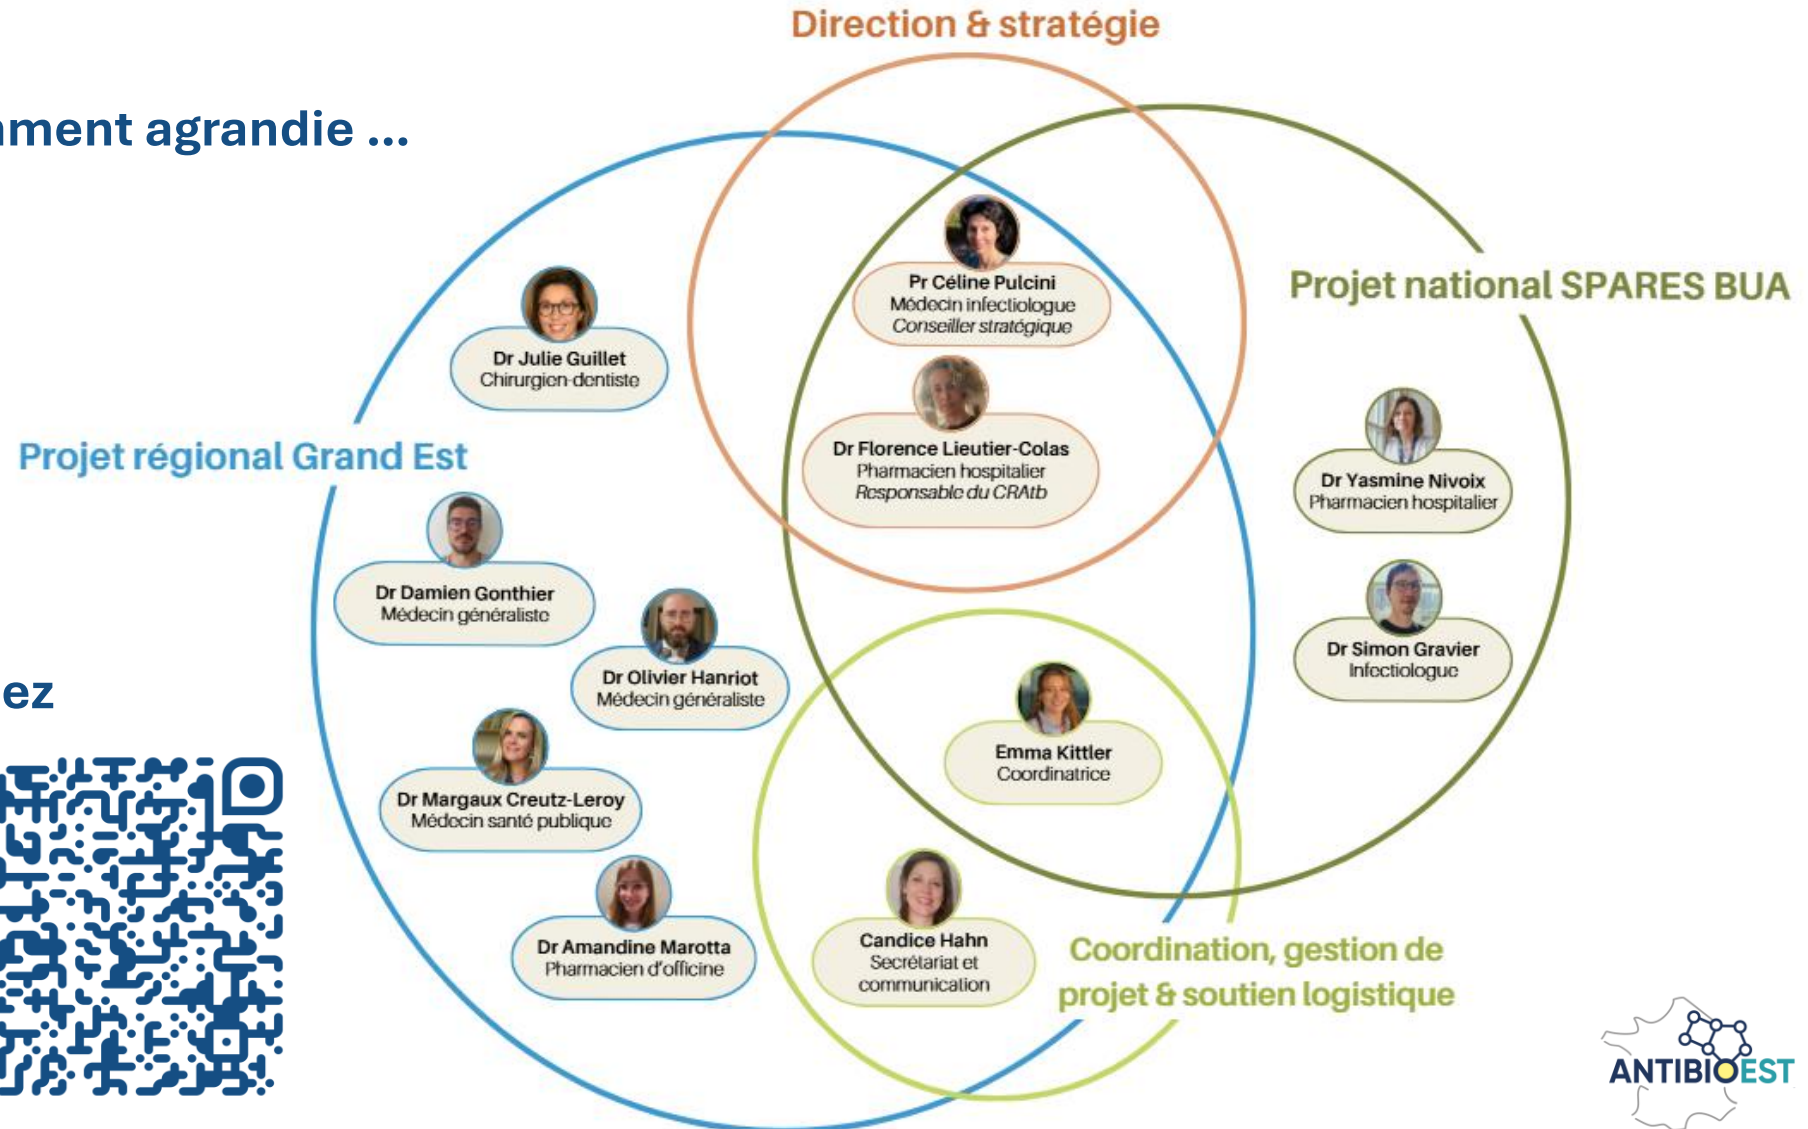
ment agrandie ...

ez

Direction & stratégie

Projet national SPARES BUA

Projet régional Grand Est

Pr Céline Pulcini
Médecin infectiologue
Conseiller stratégique

Dr Julie Guillet
Chirurgien-dentiste

Dr Florence Lieutier-Colas
Pharmacien hospitalier
Responsable du CRAtb

Dr Yasmine Nivoix
Pharmacien hospitalier

Dr Damien Gonthier
Médecin généraliste

Dr Olivier Hanriot
Médecin généraliste

Dr Simon Gravier
Infectiologue

Emma Kittler
Coordinatrice

Dr Margaux Creutz-Leroy
Médecin santé publique

Dr Amandine Marotta
Pharmacien d'officine

Candice Hahn
Secrétariat et communication

Coordination, gestion de projet & soutien logistique

ANTIBIOEST